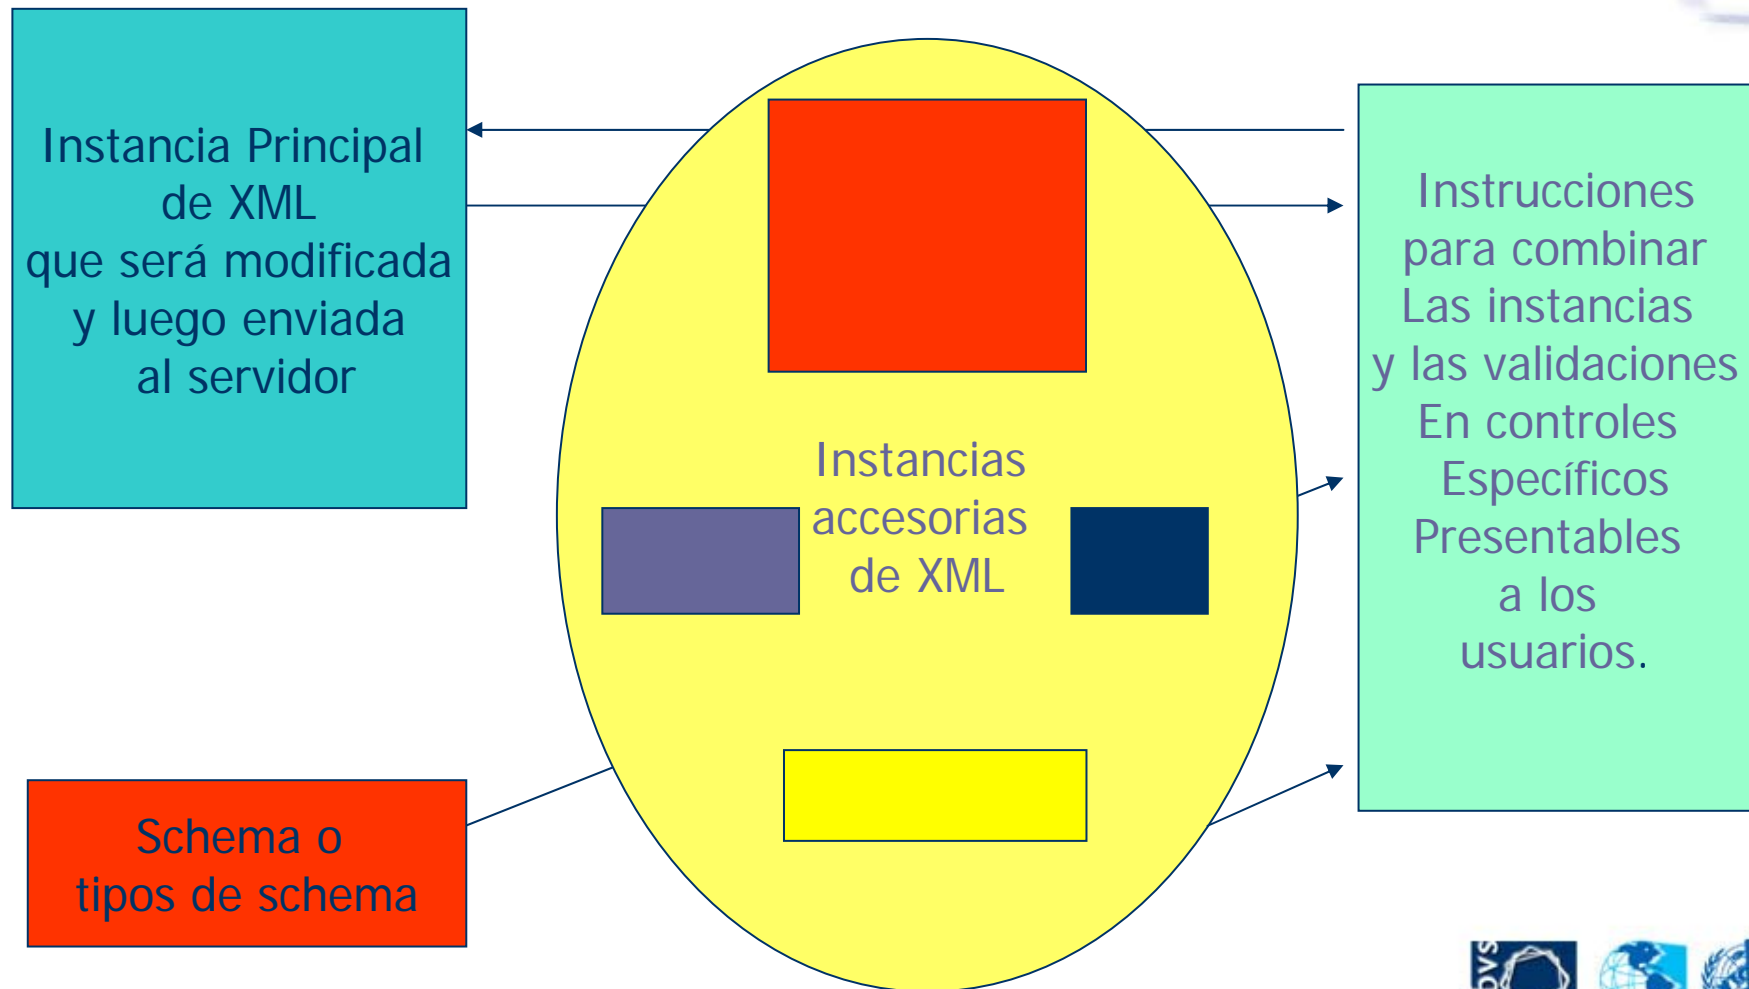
Instancia Principal de XML que será modificada y luego enviada al servidor

Instancias accesorias de XML

Instrucciones para combinar Las instancias y las validaciones En controles Específicos Presentables a los usuarios.

Schema o tipos de schema